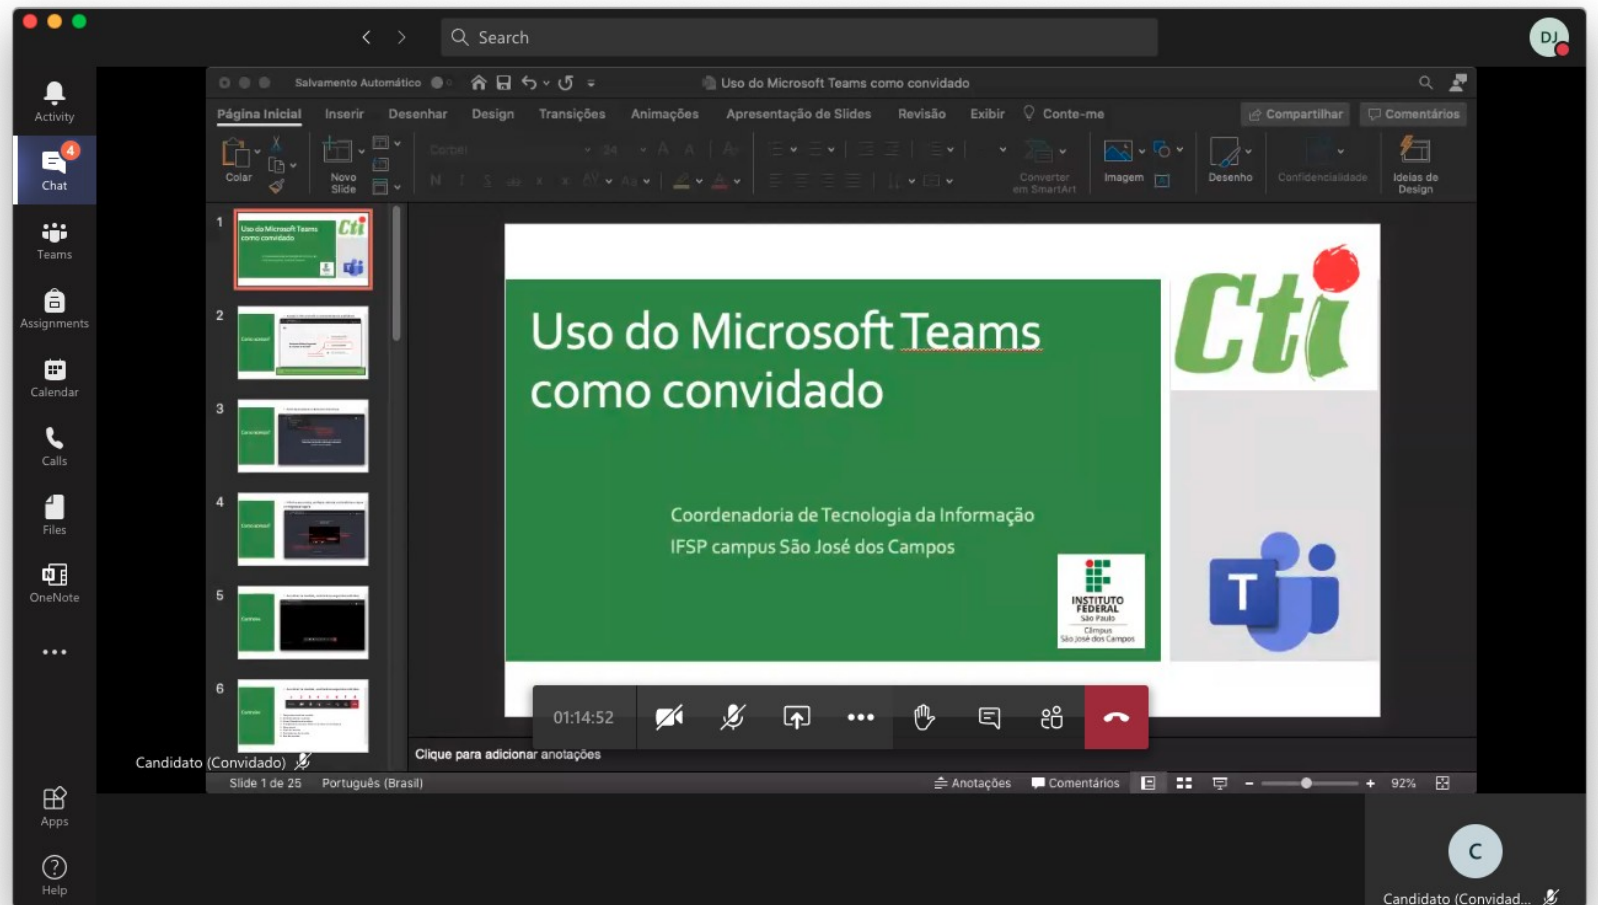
Search

DJ

Activity
4
Chat
Teams
Assignments
Calendar
Calls
Files
OneNote
...
Apps
Help

Salvamento Automático

Uso do Microsoft Teams como convidado

Página Inicial Inserir Desenhar Design Transições Animações Apresentação de Slides Revisão Exibir Conte-me Compartilhar Comentários

Colar Novo Slide Converter em SmartArt Imagem Desenho Confidencialidade Ideias de Design

1 2 3 4 5 6

Uso do Microsoft Teams como convidado

Coordenadoria de Tecnologia da Informação
IFSP campus São José dos Campos

INSTITUTO FEDERAL São Paulo Câmpus São José dos Campos

Cti

T

01:14:52

Candidato (Convidado)

Clique para adicionar anotações

Slide 1 de 25 Português (Brasil) Anotações Comentários 92%

C
Candidato (Convidad...